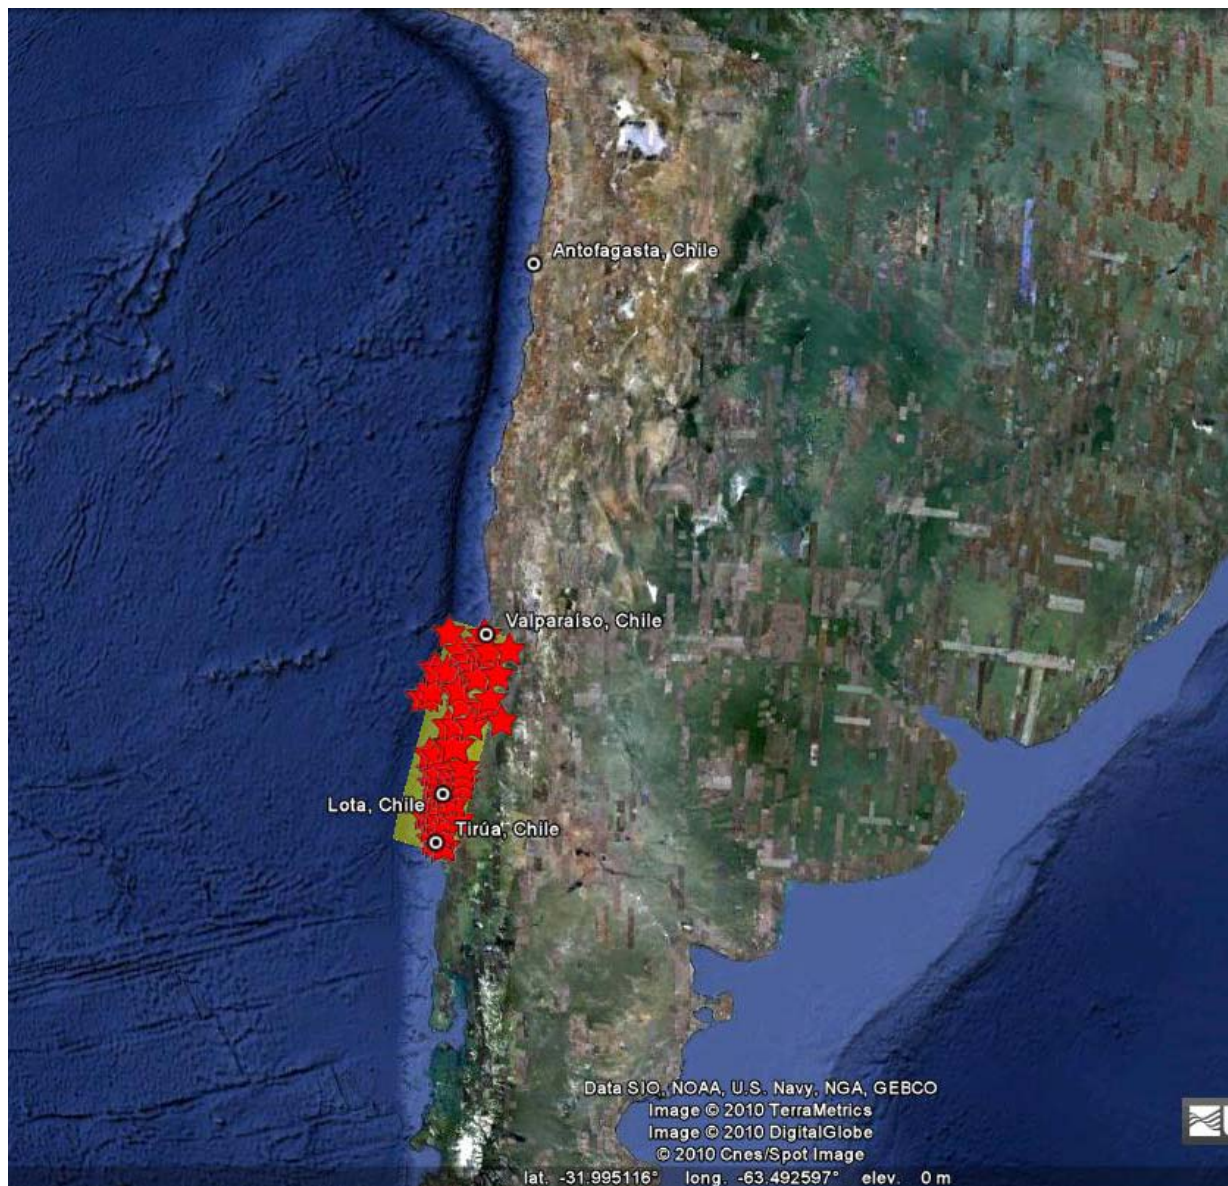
Antofagasta, Chile

Valparaíso, Chile

Lota, Chile

Tirúa, Chile

Data SIO, NOAA, U.S. Navy, NGA, GEBCO
Image © 2010 TerraMetrics
Image © 2010 DigitalGlobe
© 2010 Cnes/Spot Image

lat. -31.995116° long. -63.492597° elev. 0 m